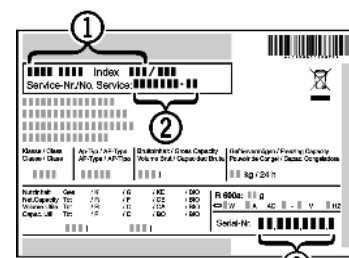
①

Index

Service-Nr./No. Service:

②

Klasse / Class
Classe / Clase

AP-Typ / AP-Type
AP-Type / AP-Tipo

Bruttoinhalt / Gross Capacity
Volume Brut / Capacidad Bruta

Gefriervermögen / Freezing Capacity
Pouvoir de Congel. / Capac. Congelacion

kg / 24 h

Nutzinhalt
Net.Capacity
Volume Utile
Capac. Util

R 600a: g

W A Hz

Serial-Nr.: